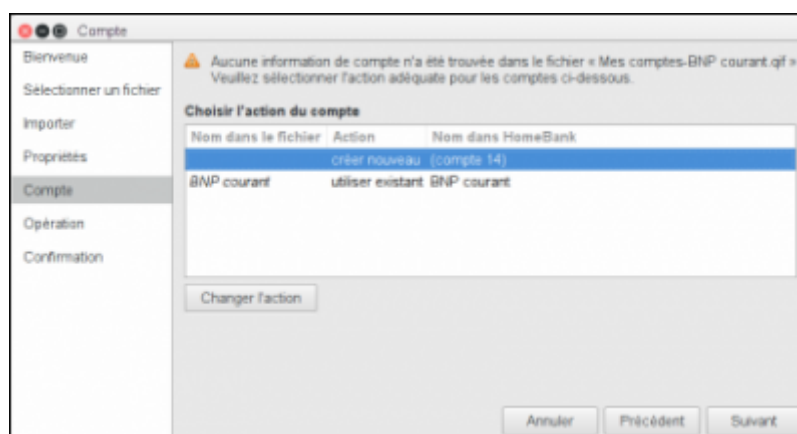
Compte

Bienvenue
Sélectionner un fichier
Importer
Propriétés
Compte
Opération
Confirmation

Aucune information de compte n'a été trouvée dans le fichier « Mes comptes-BNP courant.qif » Veuillez sélectionner l'action adéquate pour les comptes ci-dessous.

Choisir l'action du compte

| Nom dans le fichier | Action | Nom dans HomeBank |
|---|---|---|
| | créer nouveau | (compte 14) |
| BNP courant | utiliser existant | BNP courant |

Changer l'action

Annuler Précédent Suivant